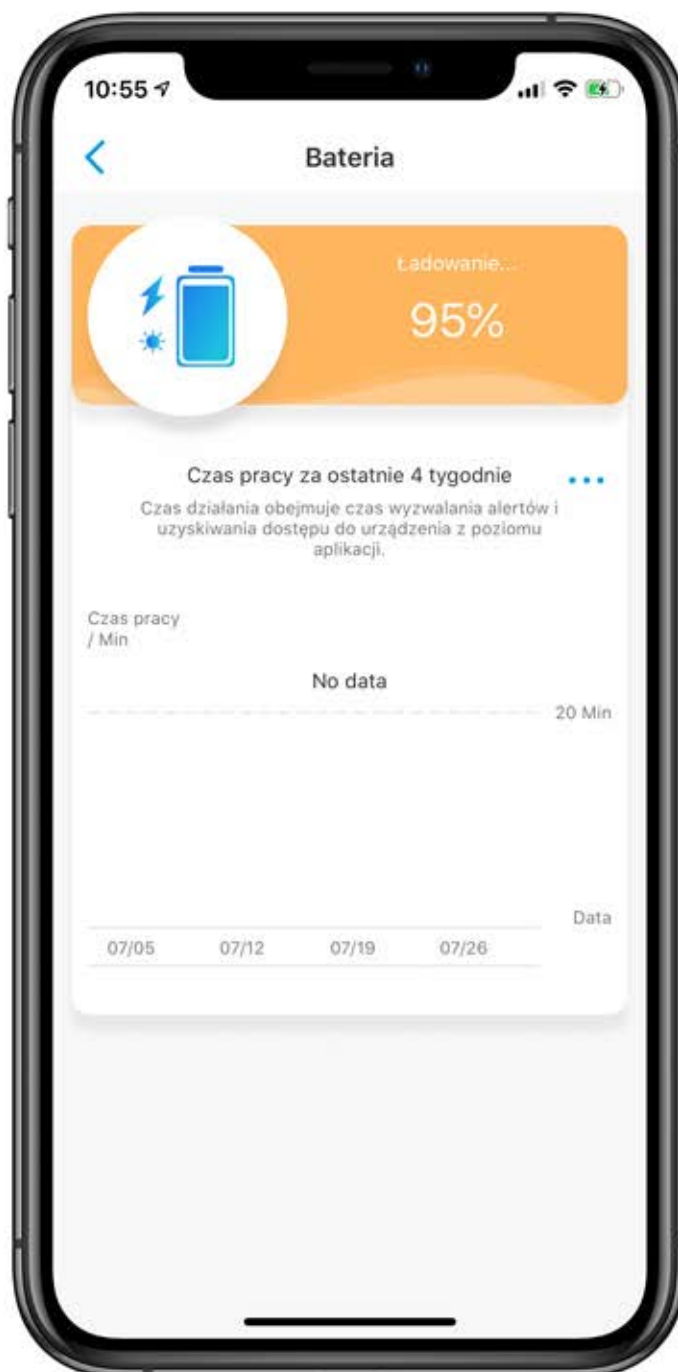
10:55

Bateria

Ładowanie...

95%

Czas pracy za ostatnie 4 tygodnie

Czas działania obejmuje czas wyzwalania alertów i uzyskiwania dostępu do urządzenia z poziomu aplikacji.

Czas pracy / Min

No data

20 Min

Data

07/05 07/12 07/19 07/26